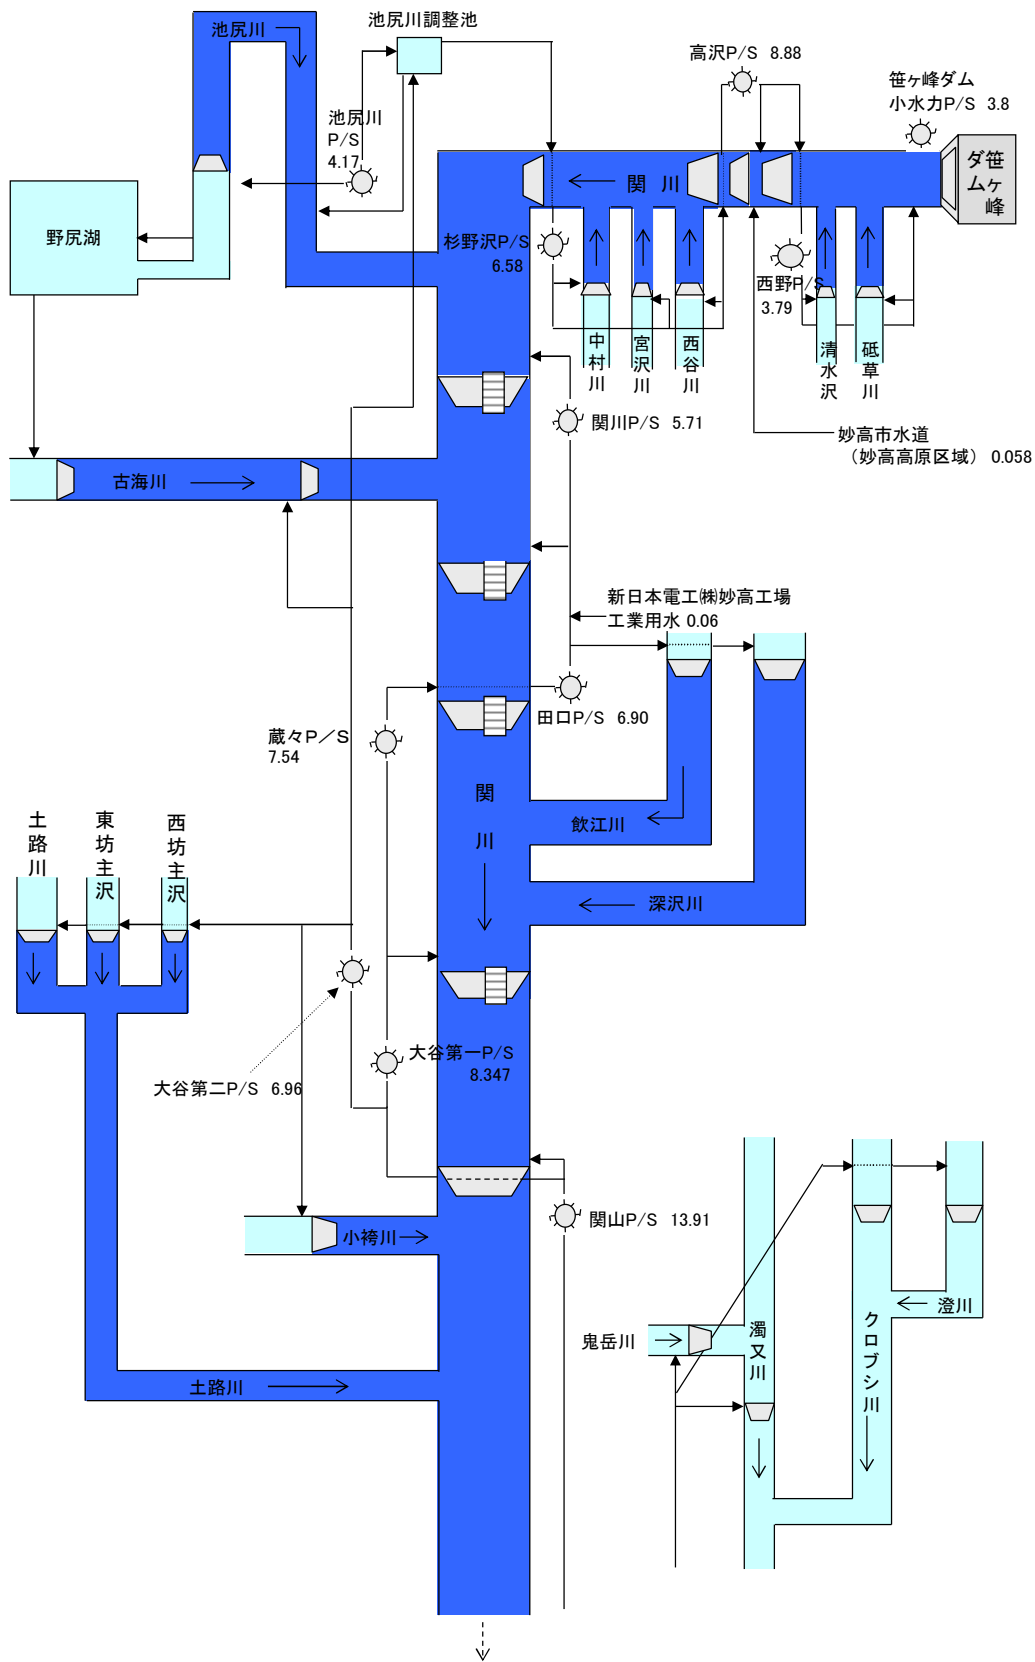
池尻川

池尻川調整池

高沢P/S 8.88

笹ヶ峰ダム
小水力P/S 3.8

池尻川
P/S
4.17

関 川

笹ヶ峰ダム

野尻湖

杉野沢P/S
6.58

西野P/S
3.79

中村川

宮沢川

西谷川

清水沢

砥草川

関川P/S 5.71

妙高市水道
（妙高高原区域） 0.058

古海川

新日本電工㈱妙高工場
工業用水 0.06

田口P/S 6.90

蔵々P／S
7.54

関

川

飲江川

深沢川

土路川

東坊主沢

西坊主沢

大谷第一P/S
8.347

大谷第二P/S 6.96

関山P/S 13.91

小袴川

澄川

鬼岳川

濁又川

クロブシ川

土路川